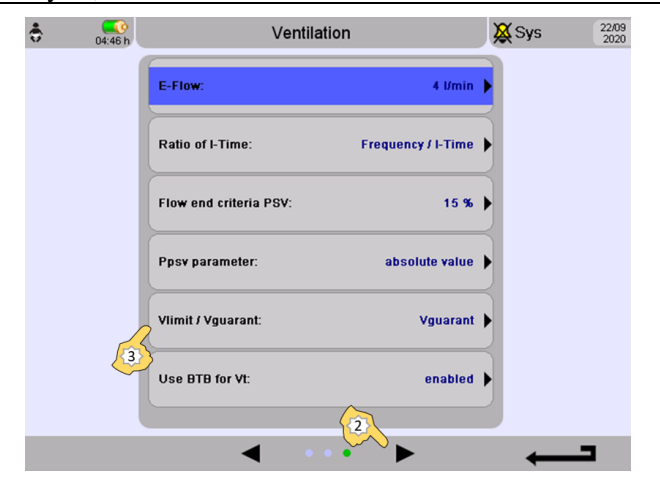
04:46 h

Ventilation

Sys

22/09
2020

E-Flow: 4 l/min

Ratio of I-Time: Frequency / I-Time

Flow end criteria PSV: 15 %

Ppsv parameter: absolute value

Vlimit / Vguarant: Vguarant

Use BTB for Vt: enabled

3

2